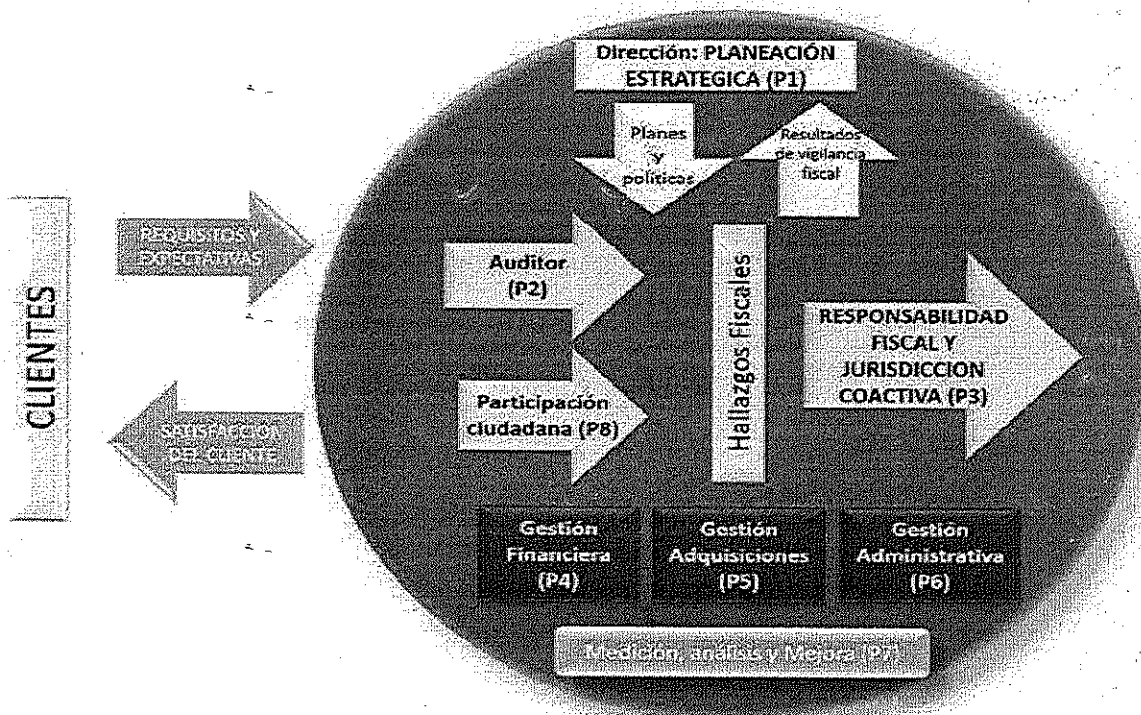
Dirección: PLANEACIÓN ESTRATEGICA (P1)

Planes y politicos

Resultados de vigilancia fiscal

CLIENTES

REQUISITOS Y EXPECTATIVAS

SATISFACCIÓN DEL CLIENTE

Auditor (P2)

Participación ciudadana (P8)

Hallazgos Fiscales

RESPONSABILIDAD FISCAL Y JURISDICCION COACTIVA (P3)

Gestión Financiera (P4)

Gestión Adquisiciones (P5)

Gestión Administrativa (P6)

Medición, análisis y Mejora (P7)